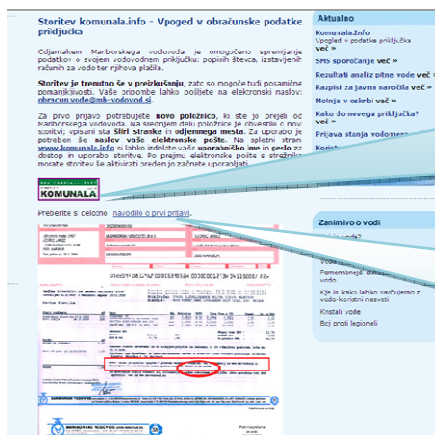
Storitev komunala.info - Vpogled v obračunske podatke priključka

Odjemalcem Mariborskega vodovoda je omogočeno spremljanje podatkov o svojem vodovodnem priključku: popisih števca, izstavljenih računih za vodo ter njihova plačila.

Storitev je trenutno še v preizkušanju, zato so mogoče tudi posamezne pomanjkljivosti. Vaše pripombe lahko pošljete na elektronski naslov: obracun.vode@mb-vodovod.si.

Za prvo prijavo potrebujete novo položnico, ki ste jo prejeli od Mariborskega vodovoda. Na spodnjem delu položnice je navedena številka stranke in vpisani sta Šifri stranke in odjemnega mesta. Za uporabo je potreben še naslov vaše elektronske pošte. Na spletni strani www.komunala.info se lahko dostop in uporabo storitve. Po prejemu elektronske pošte morate storitev še aktivirati preden jo začnete uporabljati.

KOMUNALA

Preberite si celotno navodilo o prvi prijavi.

Aktualno
Komunala.info v podatke priključka več »
SMS sporočanje več »
Rezultati analiz pitne vode več »
Razpisi za javna naročila več »
Motnja v oskrbi več »
Ali ste že novega priključka? več »
Fr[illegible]java stanja vodomera

Zanimivo o vodi
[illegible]
Voda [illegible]
Pomembnost vode
Kje in kako lahko varčujemo z vodo
Kristali vode
Boj proti legioneli

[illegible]